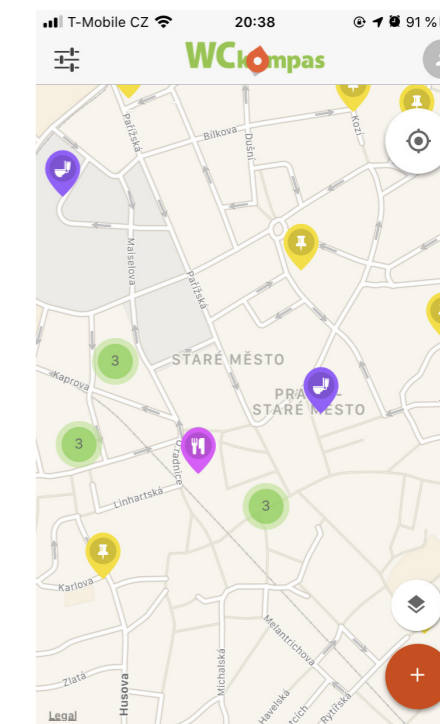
T-Mobile CZ 20:38 91 %

WCKompas

Pařížská
Bílkova
Dušní
Kozí
Maiselova
Pařížská
STARÉ MĚSTO
PRA
STARÉ MĚSTO
Kaprova
3
3
3
U Radnice
Linhartská
Karlova
Melantrichova
Michalská
Zlatá
Husova
Havelská
Rytířská
Legal
+